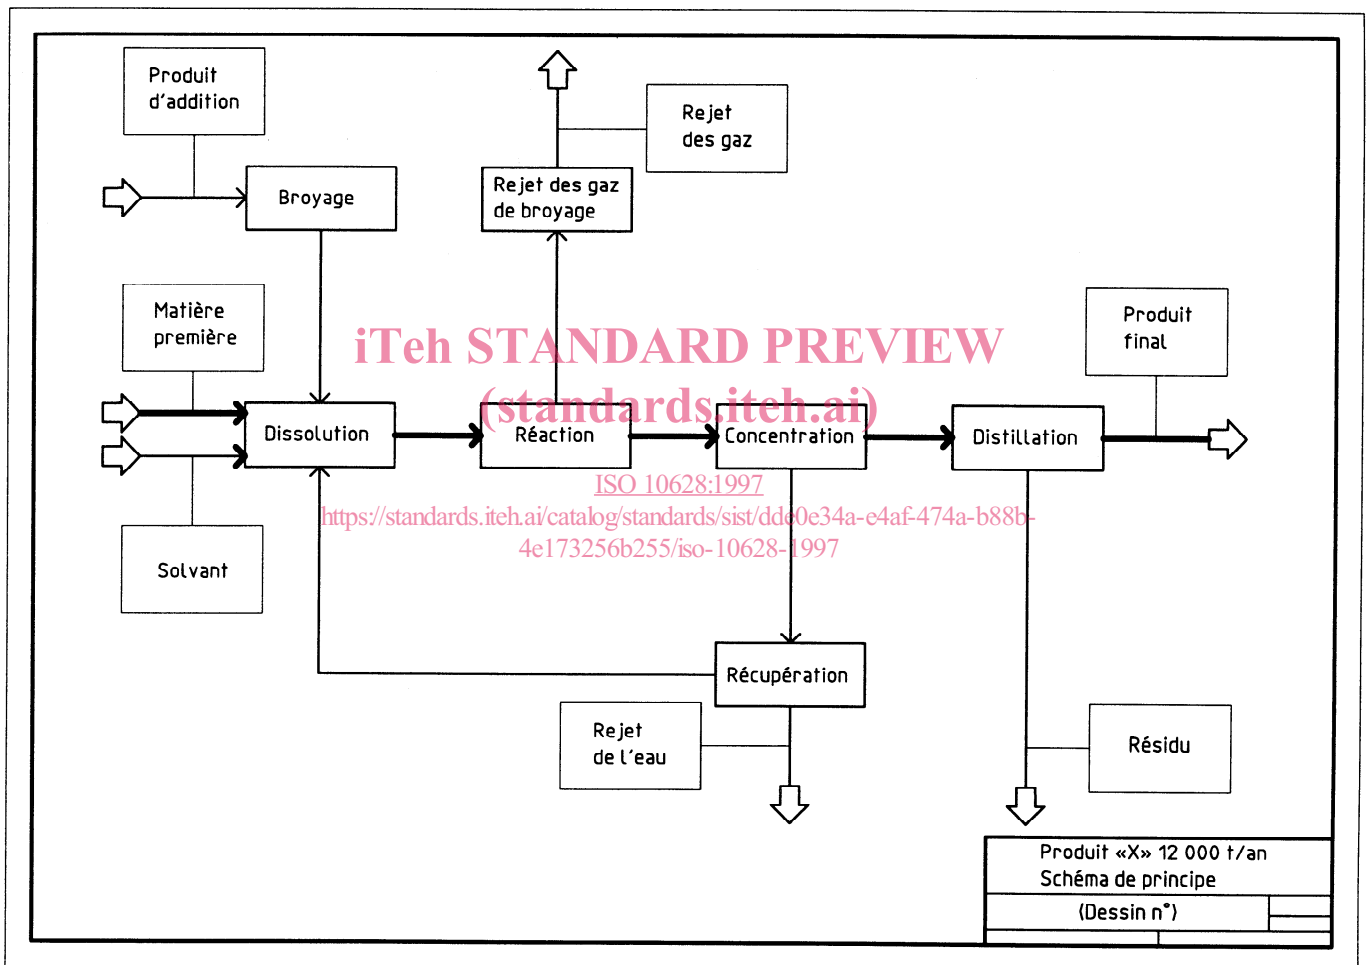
Produit d'addition

Broyage

Rejet des gaz

Rejet des gaz de broyage

Matière première

Produit final

iTeh STANDARD PREVIEW
(standards.iteh.ai)

Dissolution

Réaction

Concentration

Distillation

ISO 10628:1997
https://standards.iteh.ai/catalog/standards/sist/dde0e34a-e4af-474a-b88b-4e173256b255/iso-10628-1997

Solvant

Récupération

Rejet de l'eau

Résidu

Produit «X» 12 000 t/an
Schéma de principe

(Dessin n°)